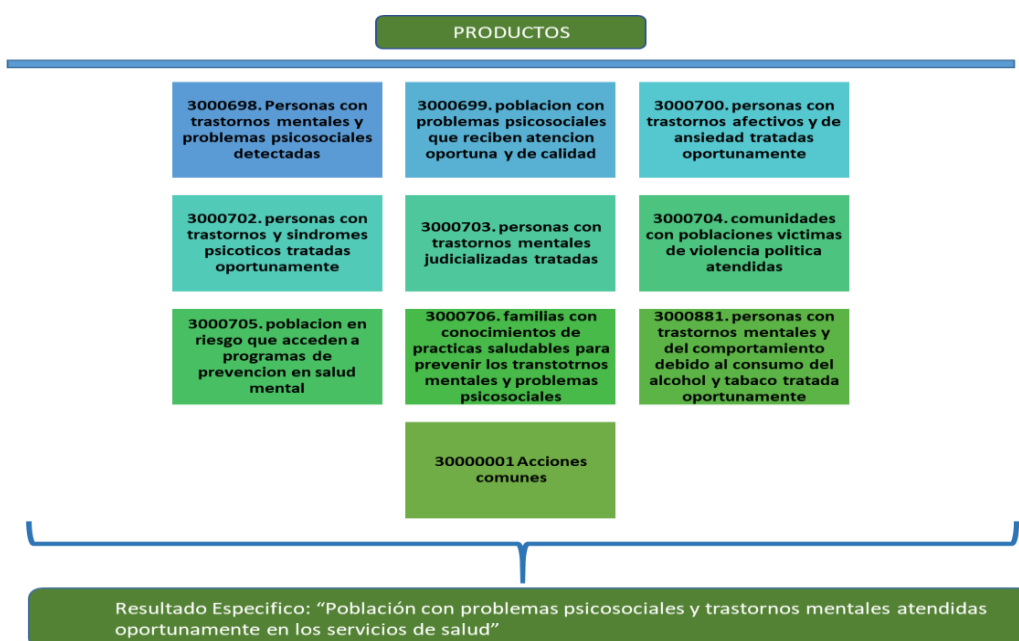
PRODUCTOS

3000698. Personas con trastornos mentales y problemas psicosociales detectadas

3000699. poblacion con problemas psicosociales que reciben atencion oportuna y de calidad

3000700. personas con trastornos afectivos y de ansiedad tratadas oportunamente

3000702. personas con trastornos y sindromes psicoticos tratadas oportunamente

3000703. personas con trastornos mentales judicializadas tratadas

3000704. comunidades con poblaciones victimas de violencia politica atendidas

3000705. poblacion en riesgo que acceden a programas de prevencion en salud mental

3000706. familias con conocimientos de practicas saludables para prevenir los transtotrnos mentales y problemas psicosociales

3000881. personas con trastornos mentales y del comportamiento debido al consumo del alcohol y tabaco tratada oportunamente

30000001 Acciones comunes

Resultado Especifico: “Población con problemas psicosociales y trastornos mentales atendidas oportunamente en los servicios de salud”